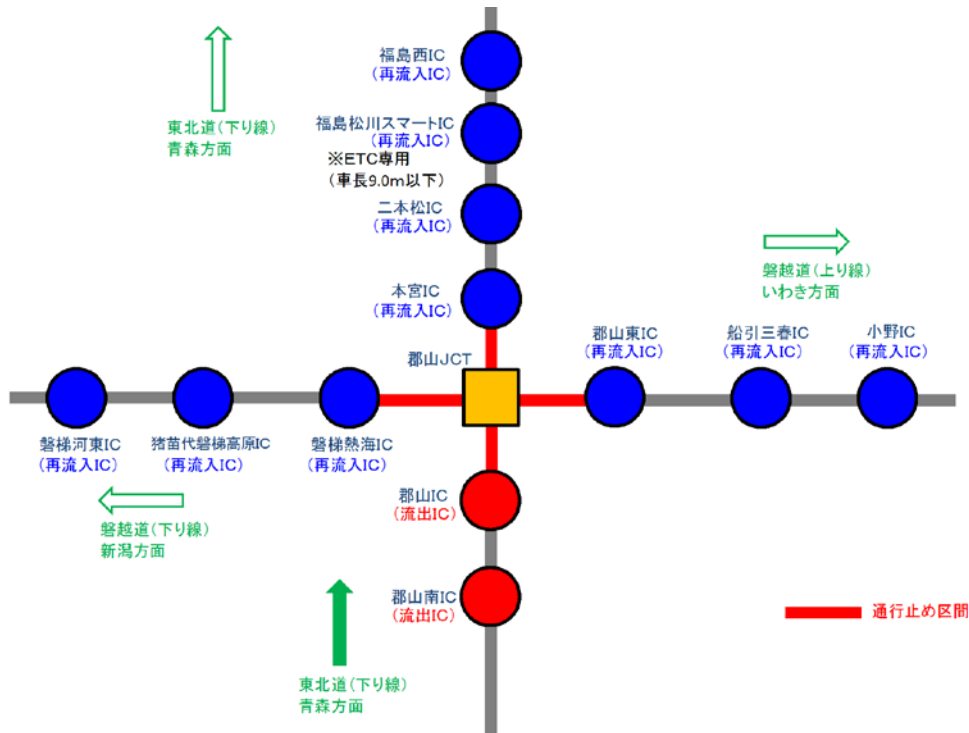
東北道(下り線)
青森方面

福島西IC
(再流入IC)

福島松川スマートIC
(再流入IC)
※ETC専用
(車長9.0m以下)

二本松IC
(再流入IC)

本宮IC
(再流入IC)

磐越道(上り線)
いわき方面

郡山JCT

郡山東IC
(再流入IC)

船引三春IC
(再流入IC)

小野IC
(再流入IC)

磐梯河東IC
(再流入IC)

猪苗代磐梯高原IC
(再流入IC)

磐梯熱海IC
(再流入IC)

磐越道(下り線)
新潟方面

郡山IC
(流出IC)

郡山南IC
(流出IC)

通行止め区間

東北道(下り線)
青森方面